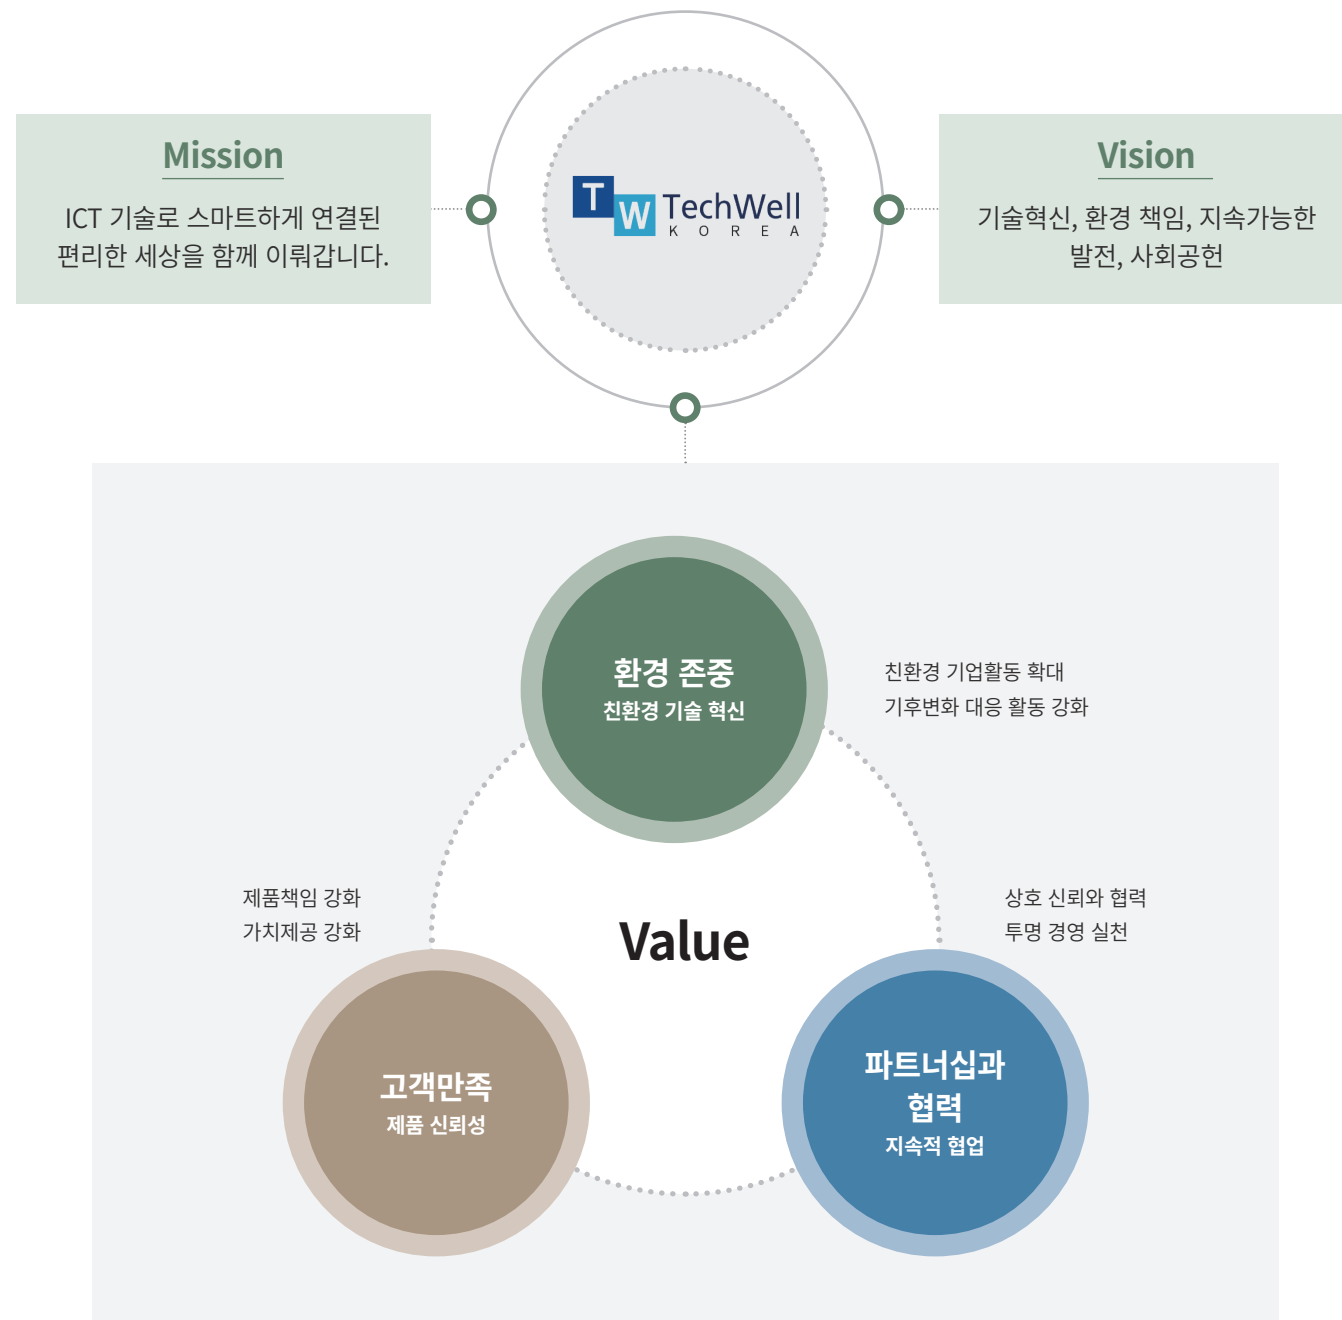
Mission

ICT 기술로 스마트하게 연결된 편리한 세상을 함께 이뤄갑니다.

T W TechWell KOREA

Vision

기술혁신, 환경 책임, 지속가능한 발전, 사회공헌

환경 존중
친환경 기술 혁신

친환경 기업활동 확대
기후변화 대응 활동 강화

제품책임 강화
가치제공 강화

Value

상호 신뢰와 협력
투명 경영 실천

고객만족
제품 신뢰성

파트너십과 협력
지속적 협업